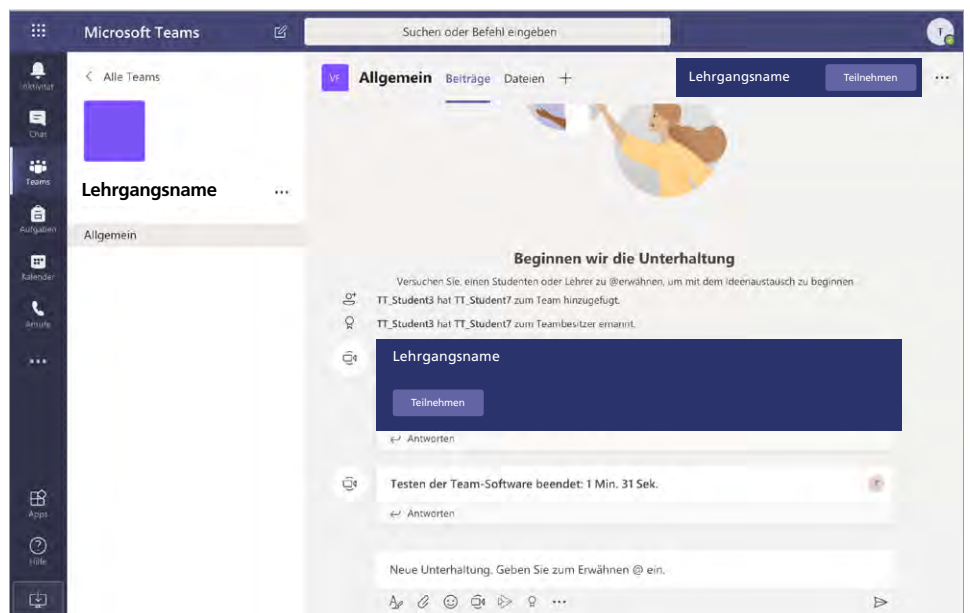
Microsoft Teams

Suchen oder Befehl eingeben

T

Aktivität

Chat

Teams

Aufgaben

Kalender

Anrufe

...

Apps

Hilfe

< Alle Teams

Lehrgangsname ...

Allgemein

VF Allgemein Beiträge Dateien +

Lehrgangsname Teilnehmen ...

Beginnen wir die Unterhaltung

Versuchen Sie, einen Studenten oder Lehrer zu @erwähnen, um mit dem Ideenaustausch zu beginnen

TT_Student3 hat TT_Student7 zum Team hinzugefügt.

TT_Student3 hat TT_Student7 zum Teambesitzer ernannt.

Lehrgangsname

Teilnehmen

Antworten

Testen der Team-Software beendet: 1 Min. 31 Sek.

Antworten

Neue Unterhaltung. Geben Sie zum Erwähnen @ ein.